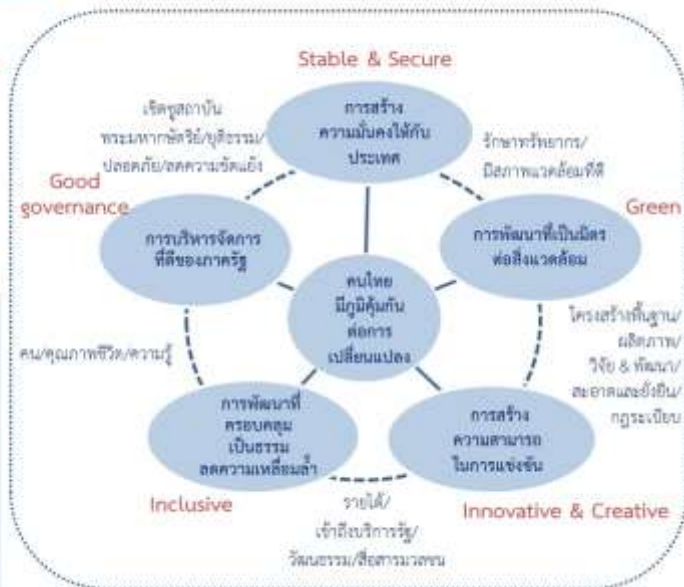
Stable & Secure

การสร้างความมั่นคงให้กับประเทศ

เชิดชูสถาบันพระมหากษัตริย์/ยุติธรรม/ปลอดภัย/ลดความขัดแย้ง

รักษาทรัพยากร/มีสภาพแวดล้อมที่ดี

Good governance

การบริหารจัดการที่ดีของภาครัฐ

Green

การพัฒนาที่เป็นมิตรต่อสิ่งแวดล้อม

คนไทยมีภูมิคุ้มกันต่อการเปลี่ยนแปลง

คน/คุณภาพชีวิต/ความรู้

โครงสร้างพื้นฐาน/ผลิตภาพ/วิจัย & พัฒนา/สะอาดและยั่งยืน/กฎระเบียบ

การพัฒนาที่ครอบคลุมเป็นธรรมลดความเหลื่อมล้ำ

การสร้างความสามารถในการแข่งขัน

Inclusive

รายได้/เข้าถึงบริการรัฐ/วัฒนธรรม/สื่อสารมวลชน

Innovative & Creative